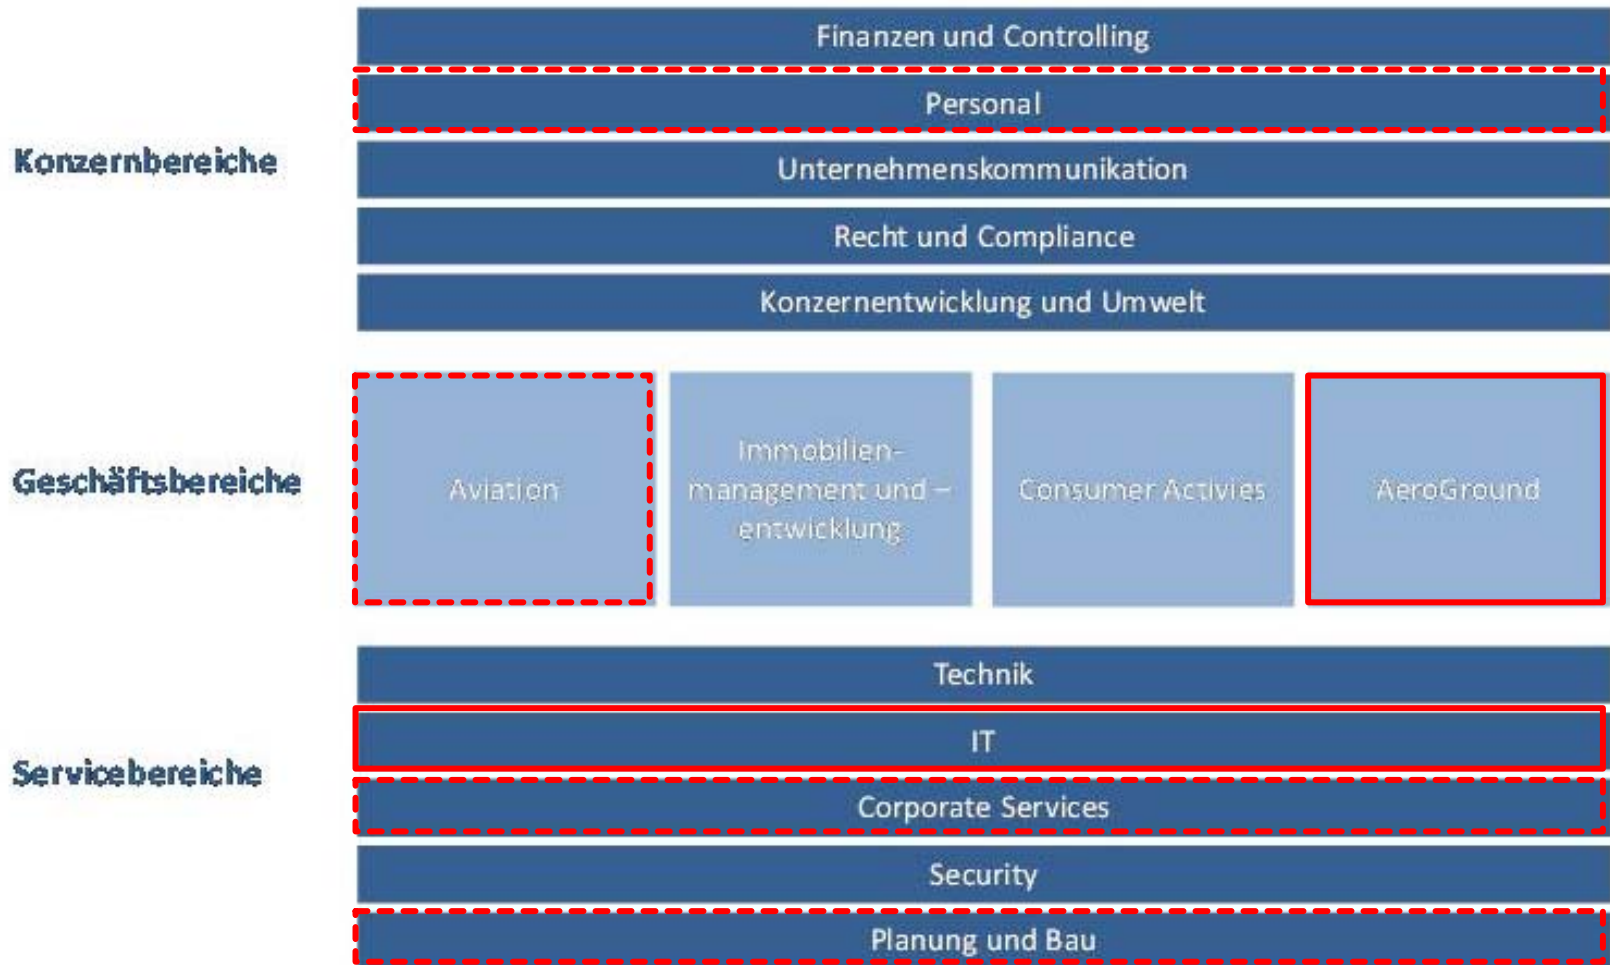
Konzernbereiche

Finanzen und Controlling

Personal

Unternehmenskommunikation

Recht und Compliance

Konzernentwicklung und Umwelt

Geschäftsbereiche

Aviation

Immobilienmanagement und –entwicklung

Consumer Activies

AeroGround

Servicebereiche

Technik

IT

Corporate Services

Security

Planung und Bau